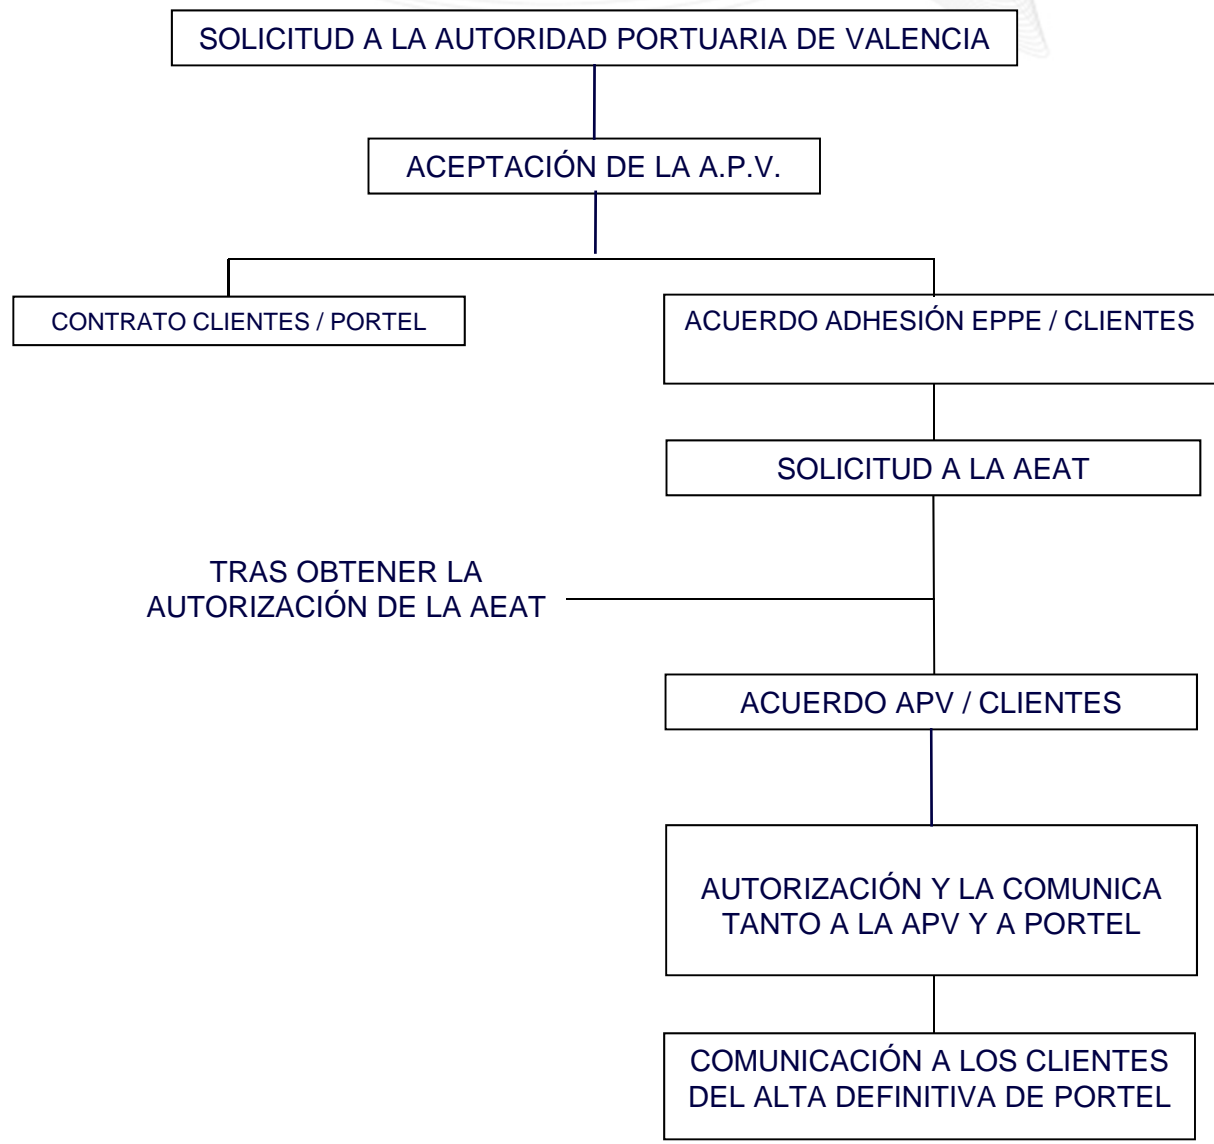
SOLICITUD A LA AUTORIDAD PORTUARIA DE VALENCIA

ACEPTACIÓN DE LA A.P.V.

CONTRATO CLIENTES / PORTEL

ACUERDO ADHESIÓN EPPE / CLIENTES

SOLICITUD A LA AEAT

TRAS OBTENER LA AUTORIZACIÓN DE LA AEAT

ACUERDO APV / CLIENTES

AUTORIZACIÓN Y LA COMUNICA TANTO A LA APV Y A PORTEL

COMUNICACIÓN A LOS CLIENTES DEL ALTA DEFINITIVA DE PORTEL